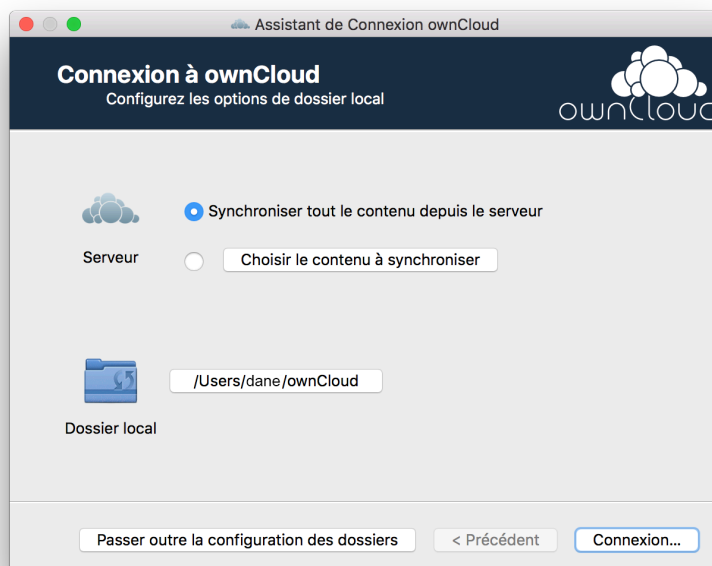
Assistant de Connexion ownCloud

Connexion à ownCloud
Configurez les options de dossier local

ownCloud

Synchroniser tout le contenu depuis le serveur

Serveur

Choisir le contenu à synchroniser

/Users/dane/ownCloud

Dossier local

Passer outre la configuration des dossiers

< Précédent

Connexion...